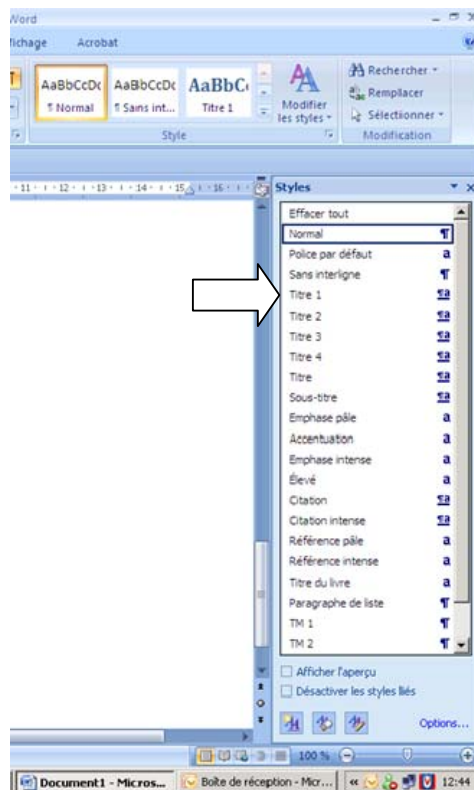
Word

ffichage Acrobat

AaBbCcDc AaBbCcDc AaBbC

¶ Normal ¶ Sans int... Titre 1

Modifier les styles

Style

Rechercher

Remplacer

Sélectionner

Modification

11 · 12 · 13 · 14 · 15 · 16

Styles

Effacer tout

Normal ¶

Police par défaut a

Sans interligne ¶

Titre 1 ¶a

Titre 2 ¶a

Titre 3 ¶a

Titre 4 ¶a

Titre ¶a

Sous-titre ¶a

Emphase pâle a

Accentuation a

Emphase intense a

Élevé a

Citation ¶a

Citation intense ¶a

Référence pâle a

Référence intense a

Titre du livre a

Paragraphe de liste ¶

TM 1 ¶

TM 2 ¶

Afficher l'aperçu

Désactiver les styles liés

Options...

100 %

Document1 - Micros... Boîte de réception - Micr... 12:44